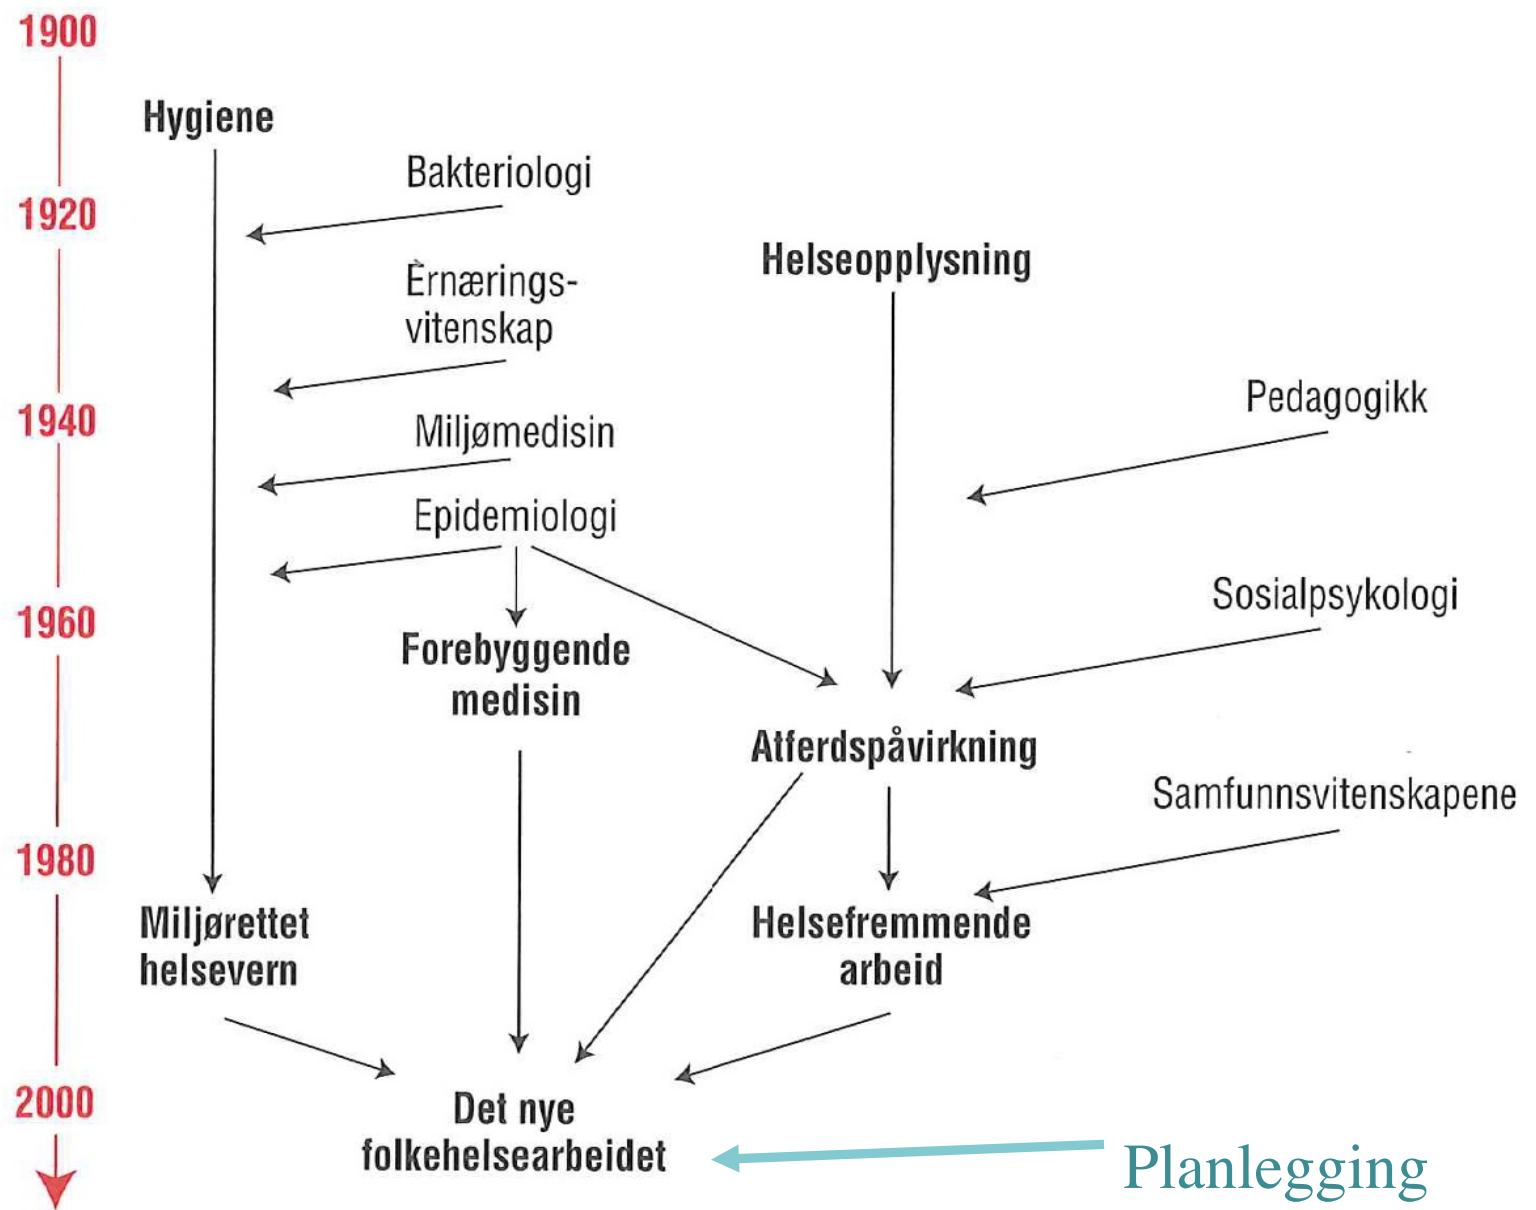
1900

1920

1940

1960

1980

2000

Hygiene

Bakteriologi

Ernærings-vitenskap

Miljømedisin

Epidemiologi

Helseopplysning

Pedagogikk

Sosialpsykologi

Forebyggende medisin

Atferdspåvirkning

Samfunnsvitenskapene

Miljørettet helsevern

Helsefremmende arbeid

Det nye folkehelsearbeidet

Planlegging